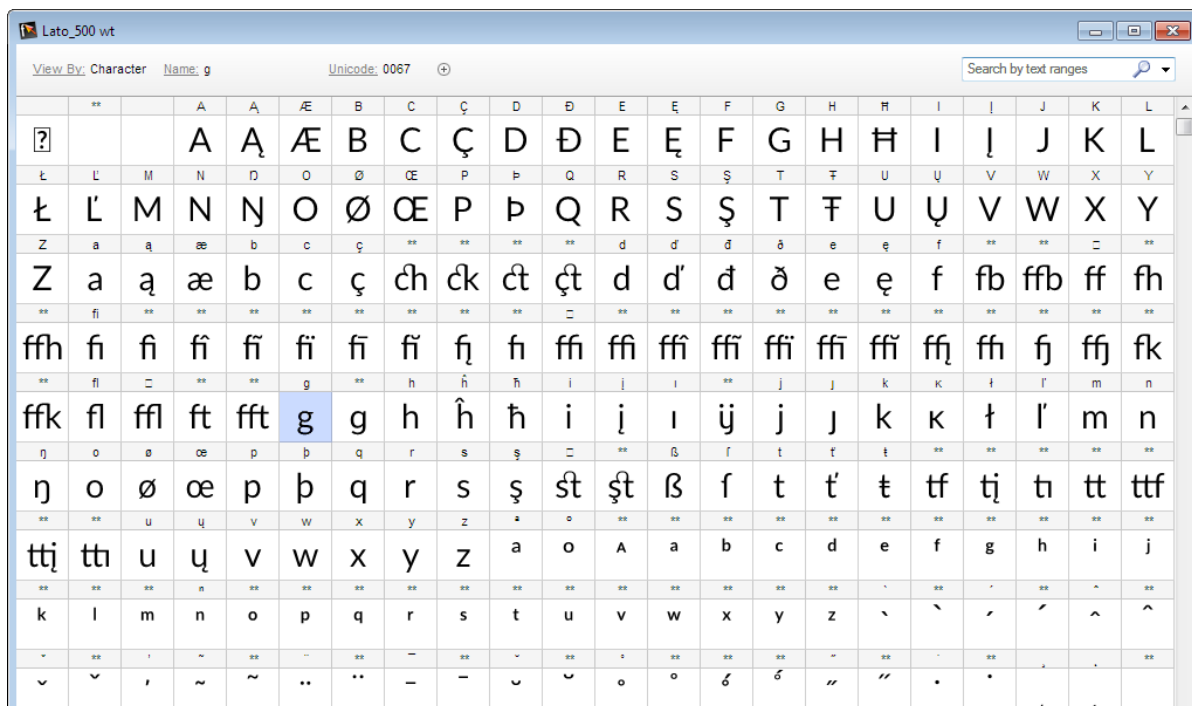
Lato_500 wt

View By: Character Name: g Unicode: 0067

Search by text ranges

| | ** | A | Ą | Æ | B | C | Ç | D | Đ | E | Ę | F | G | H | Ħ | I | Į | J | K | L |
|---|---|---|---|---|---|---|---|---|---|---|---|---|---|---|---|---|---|---|---|---|
| ? | | A | Ą | Æ | B | C | Ç | D | Đ | E | Ę | F | G | H | Ħ | I | Į | J | K | L |
| Ł | Ľ | M | N | Ŋ | O | Ø | Œ | P | Þ | Q | R | S | Ş | T | Ŧ | U | Ų | V | W | X | Y |
| Ł | Ľ | M | N | Ŋ | O | Ø | Œ | P | Þ | Q | R | S | Ş | T | Ŧ | U | Ų | V | W | X | Y |
| Z | a | ą | æ | b | c | ç | ** | ** | ** | ** | d | ď | đ | ð | e | ę | f | ** | ** | ** | ** |
| Z | a | ą | æ | b | c | ç | ch | ck | ct | çt | d | ď | đ | ð | e | ę | f | fb | ffb | ff | fh |
| ** | fi | ** | ** | ** | ** | ** | ** | ** | ** | ** | ** | ** | ** | ** | ** | ** | ** | ** | ** | ** |
| ffh | fi | fi | fî | fĩ | fï | fī | fĭ | fį | fı | ffi | ffi | ffî | ffĩ | ffï | ffī | ffĭ | ffį | ffı | fj | ffj | fk |
| ** | fl | | ** | ** | g | ** | h | ĥ | ħ | i | į | ı | ** | j | ȷ | k | ĸ | ł | ľ | m | n |
| ffk | fl | ffl | ft | fft | g | g | h | ĥ | ħ | i | į | ı | ij | j | ȷ | k | ĸ | ł | ľ | m | n |
| ŋ | o | ø | œ | p | þ | q | r | s | ş | | ** | ß | ſ | t | ť | ŧ | ** | ** | ** | ** |
| ŋ | o | ø | œ | p | þ | q | r | s | ş | st | şt | ß | ſ | t | ť | ŧ | tf | tį | tı | tt | ttf |
| ** | ** | u | ų | v | w | x | y | z | | | ** | ** | ** | ** | ** | ** | ** | ** | ** | ** |
| ttį | ttı | u | ų | v | w | x | y | z | a | o | A | a | b | c | d | e | f | g | h | i | j |
| k | l | m | n | o | p | q | r | s | t | u | v | w | x | y | z | ` | ` | ´ | ´ | ^ | ^ |